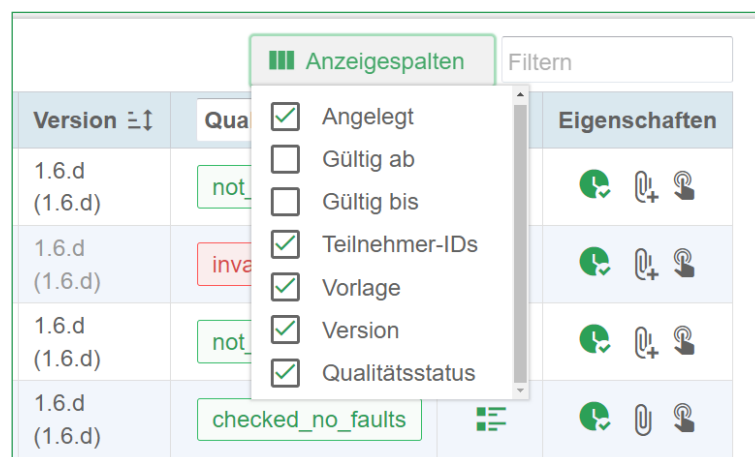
Anzeigespalten

Filtern

| Version | Quali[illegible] | | Eigenschaften |
|---|---|---|---|
| 1.6.d (1.6.d) | not_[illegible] | | |
| 1.6.d (1.6.d) | inva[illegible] | | |
| 1.6.d (1.6.d) | not_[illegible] | | |
| 1.6.d (1.6.d) | checked_no_faults | | |

Angelegt
Gültig ab
Gültig bis
Teilnehmer-IDs
Vorlage
Version
Qualitätsstatus